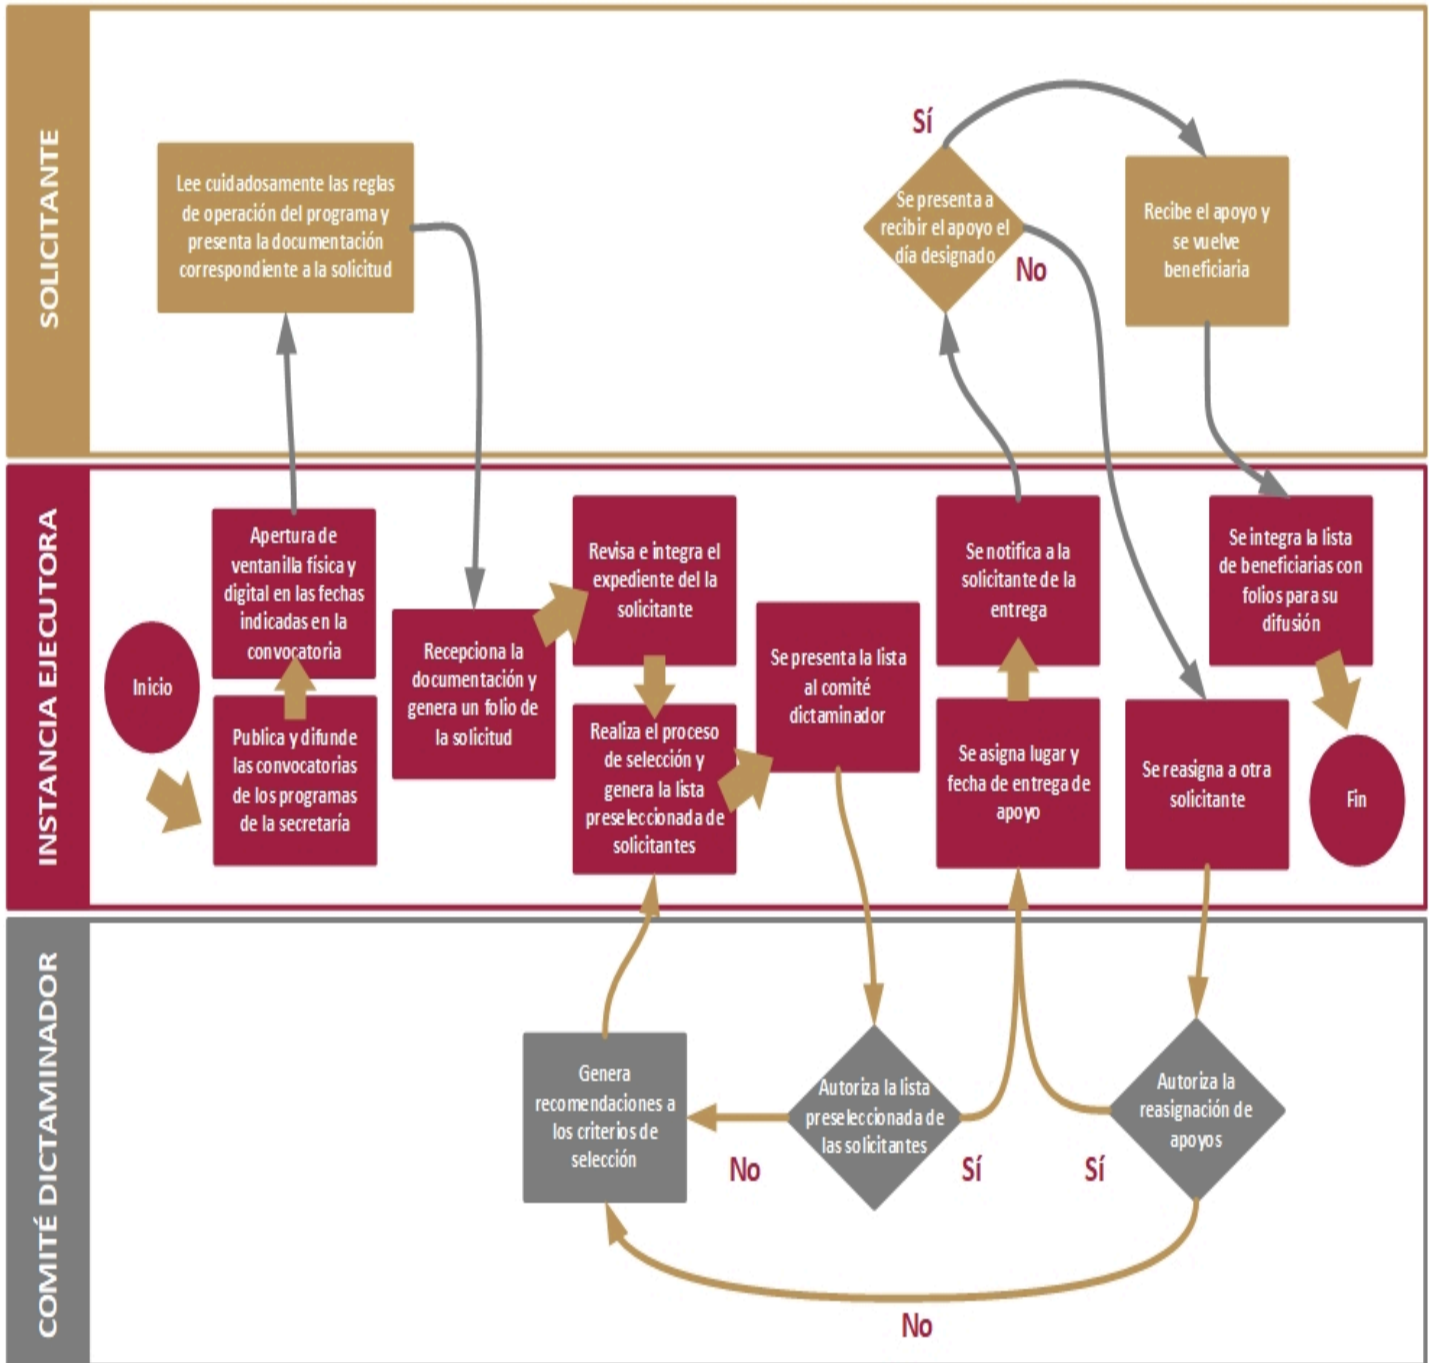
SOLICITANTE

Lee cuidadosamente las reglas de operación del programa y presenta la documentación correspondiente a la solicitud

Sí

Se presenta a recibir el apoyo el día designado

No

Recibe el apoyo y se vuelve beneficiaria

INSTANCIA EJECUTORA

Inicio

Apertura de ventanilla física y digital en las fechas indicadas en la convocatoria

Publica y difunde las convocatorias de los programas de la secretaría

Recepciona la documentación y genera un folio de la solicitud

Revisa e integra el expediente del la solicitante

Realiza el proceso de selección y genera la lista preseleccionada de solicitantes

Se presenta la lista al comité dictaminador

Se notifica a la solicitante de la entrega

Se asigna lugar y fecha de entrega de apoyo

Se reasigna a otra solicitante

Se integra la lista de beneficiarias con folios para su difusión

Fin

COMITÉ DICTAMINADOR

Genera recomendaciones a los criterios de selección

No

Autoriza la lista preseleccionada de las solicitantes

Sí

Sí

Autoriza la reasignación de apoyos

No